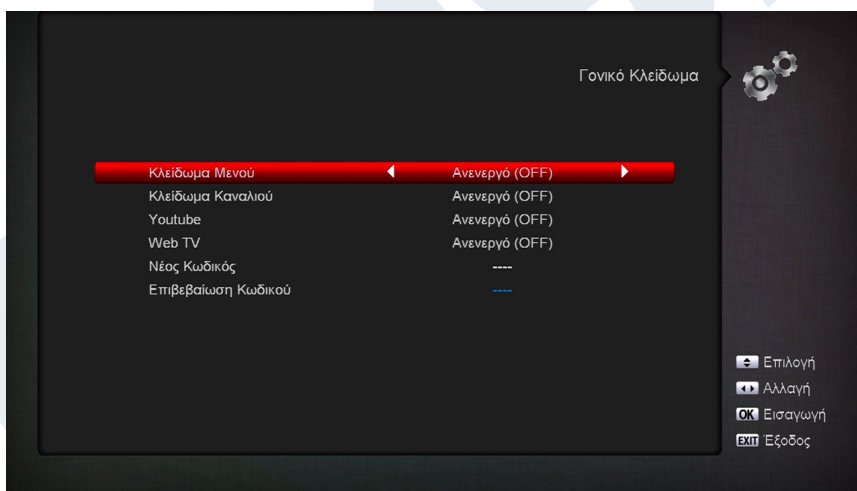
Γονικό Κλείδωμα

| | |
|---|---|
| Κλείδωμα Μενού | Ανενεργό (OFF) |
| Κλείδωμα Καναλιού | Ανενεργό (OFF) |
| Youtube | Ανενεργό (OFF) |
| Web TV | Ανενεργό (OFF) |
| Νέος Κωδικός | ---- |
| Επιβεβαίωση Κωδικού | ---- |

Επιλογή
Αλλαγή
OK Εισαγωγή
EXIT Έξοδος